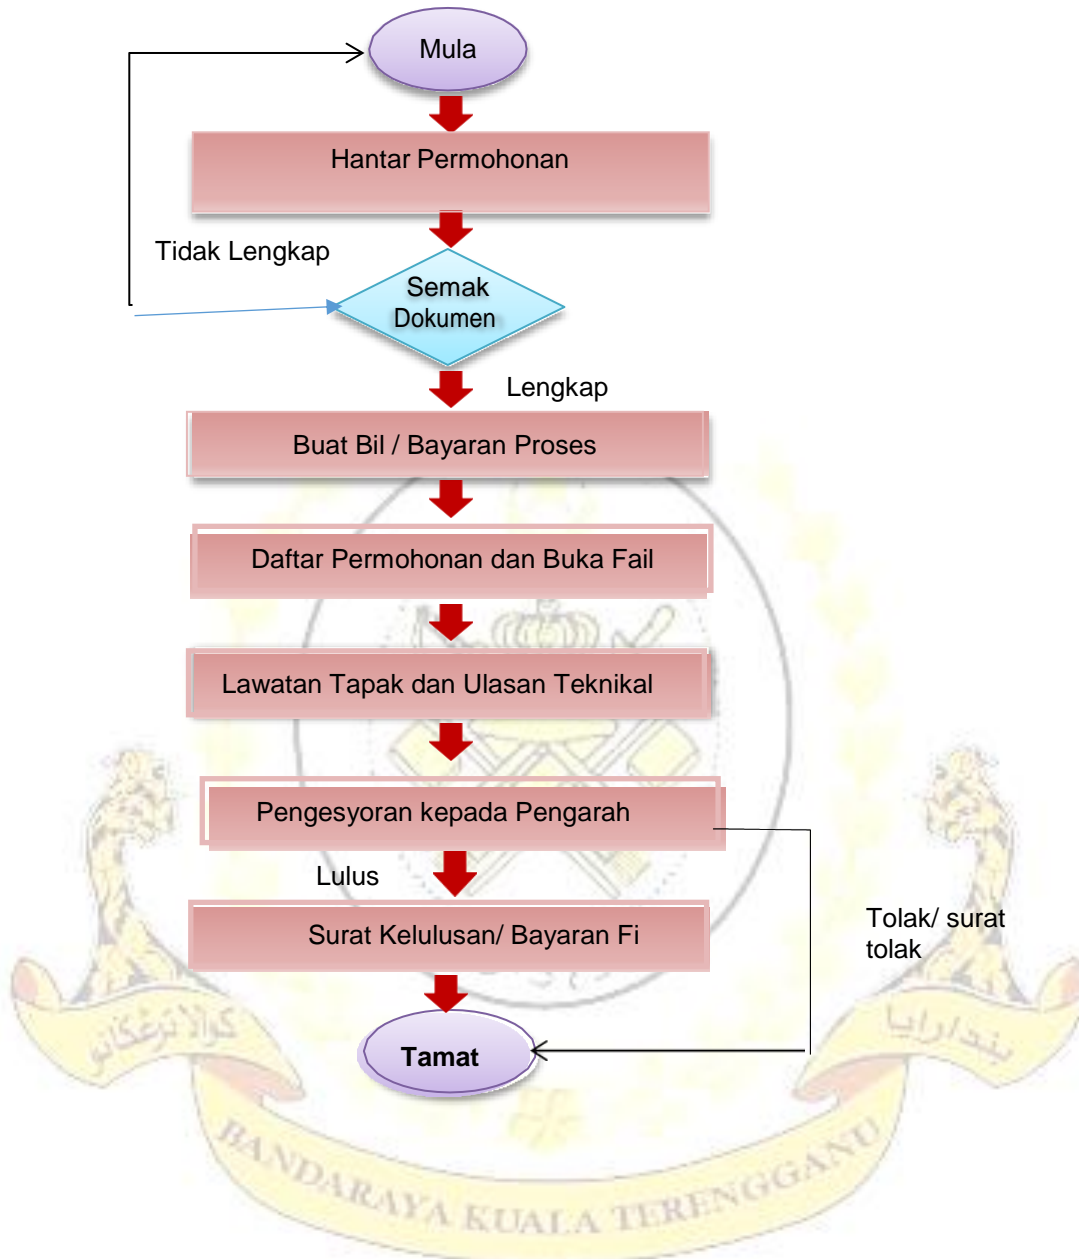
Mula

Hantar Permohonan

Tidak Lengkap

Semak Dokumen

Lengkap

Buat Bil / Bayaran Proses

Daftar Permohonan dan Buka Fail

Lawatan Tapak dan Ulasan Teknikal

Pengesyoran kepada Pengarah

Lulus

Surat Kelulusan/ Bayaran Fi

Tolak/ surat tolak

Tamat

كوالا ترڠڬانو بندارايا

BANDARAYA KUALA TERENGGANU